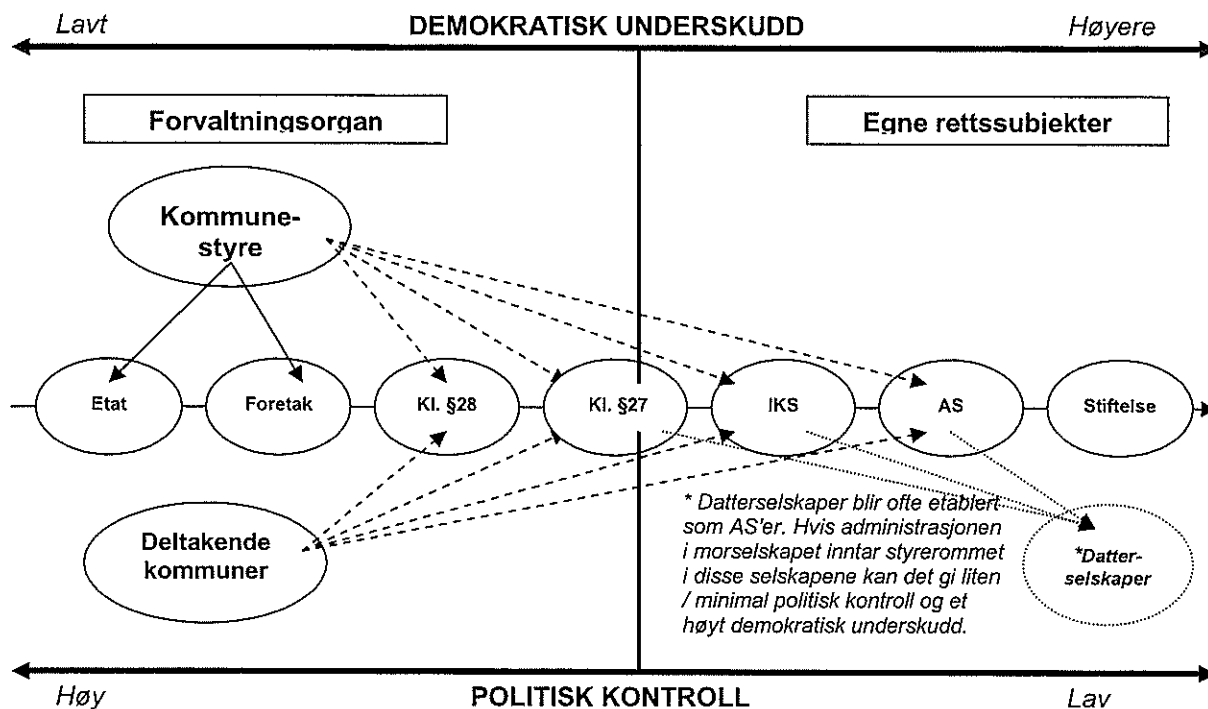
Lavt DEMOKRATISK UNDERSKUDD Høyere

Forvaltningsorgan

Egne rettssubjekter

Kommune-styre

Etat

Foretak

Kl. §28

Kl. §27

IKS

AS

Stiftelse

Deltakende kommuner

* Datterselskaper blir ofte etablert som AS'er. Hvis administrasjonen i morselskapet inntar styrerommet i disse selskapene kan det gi liten / minimal politisk kontroll og et høyt demokratisk underskudd.

*Datter-selskaper

Høy POLITISK KONTROLL Lav